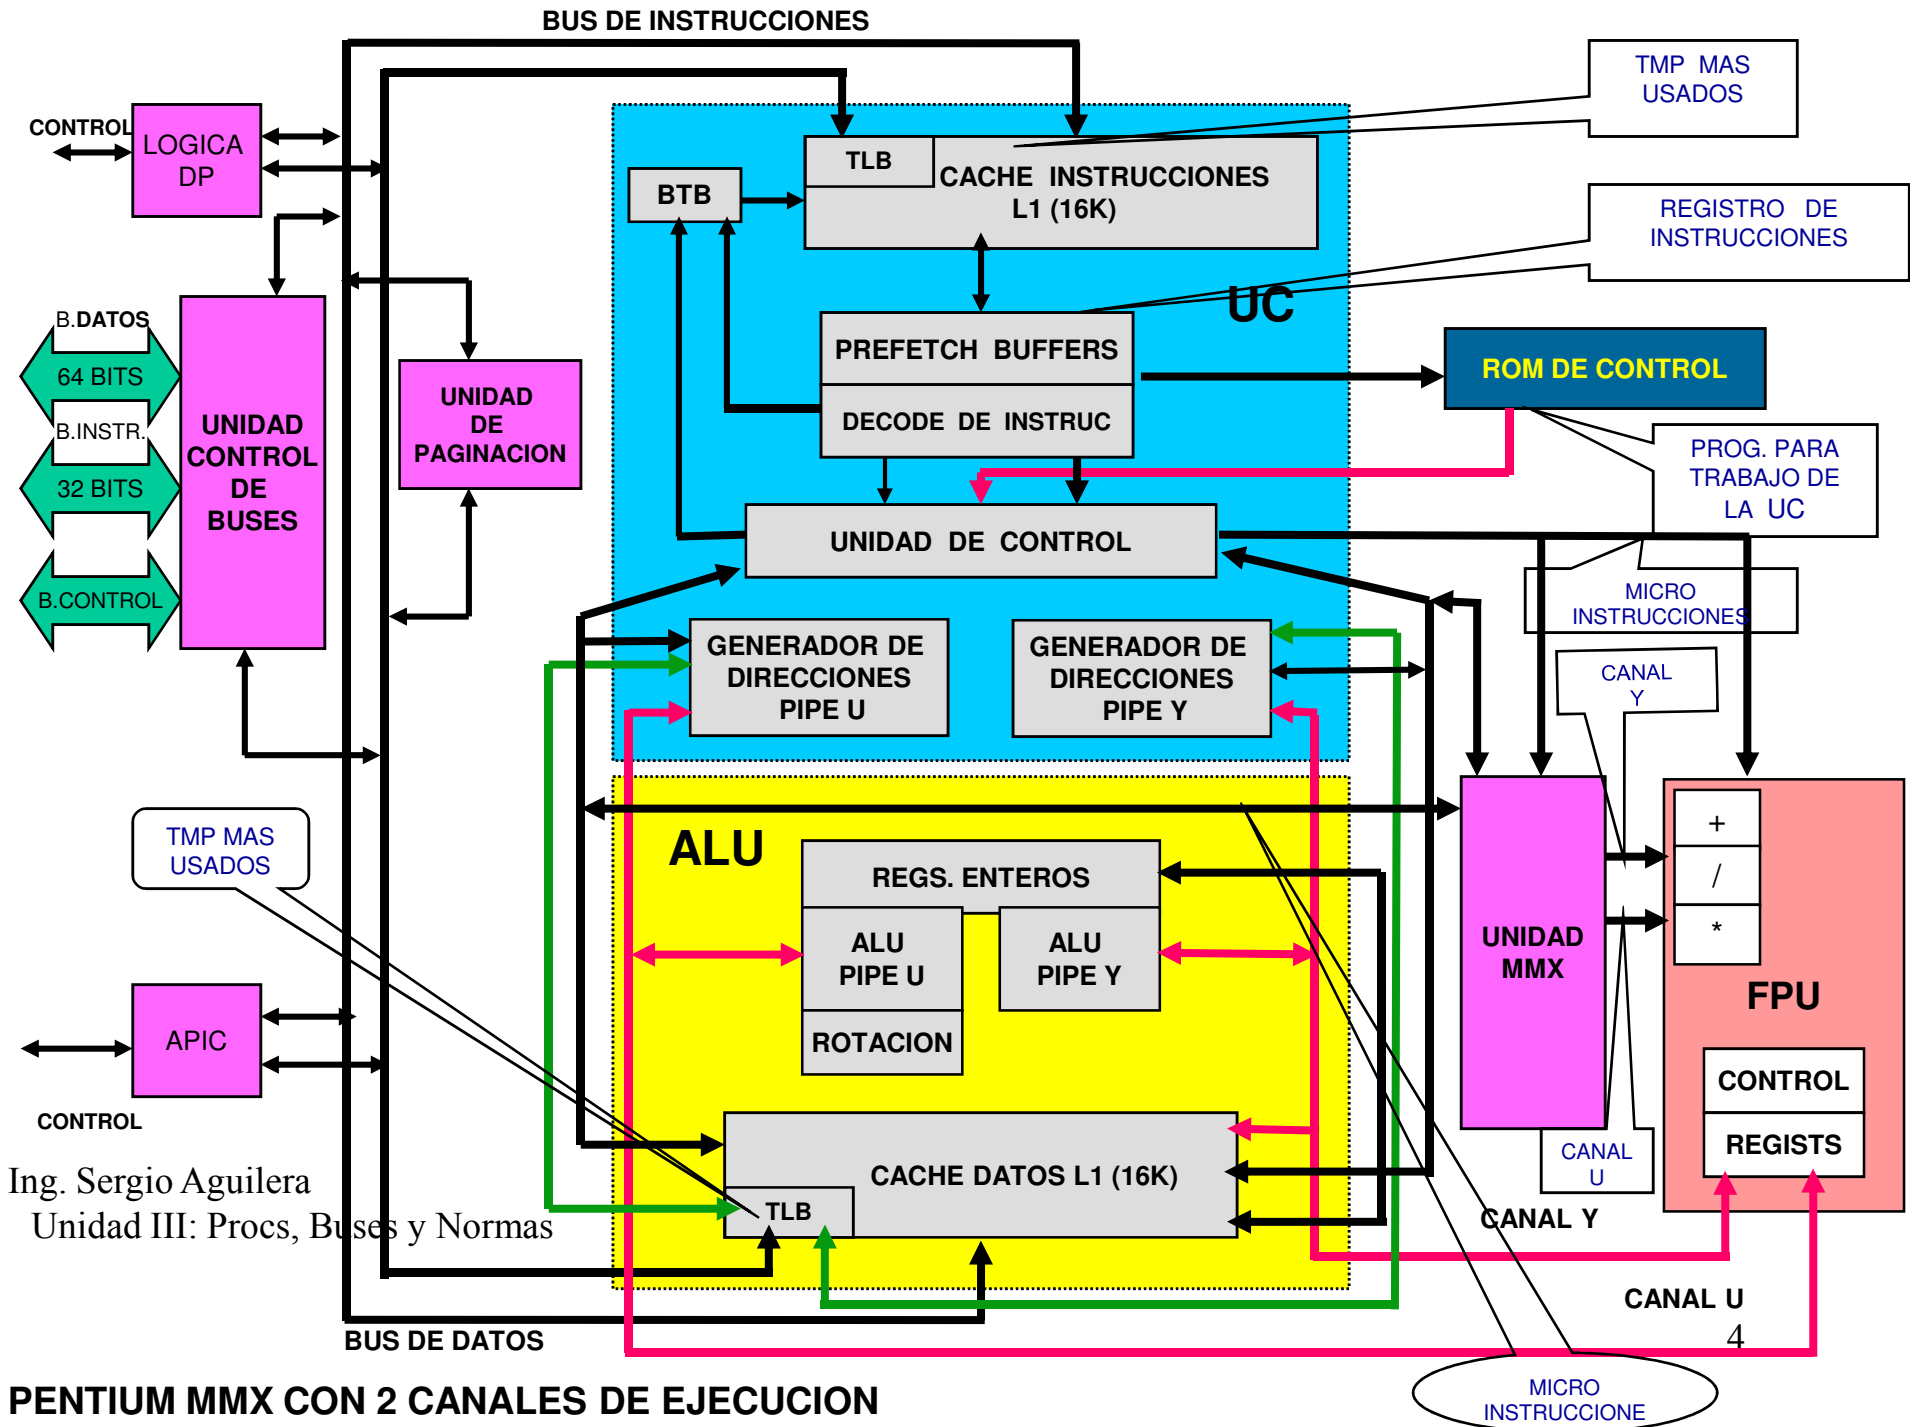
BUS DE INSTRUCCIONES

TMP MAS USADOS

CONTROL

LOGICA DP

TLB

CACHE INSTRUCCIONES L1 (16K)

BTB

REGISTRO DE INSTRUCCIONES

UC

B.DATOS

64 BITS

B.INSTR.

32 BITS

B.CONTROL

UNIDAD CONTROL DE BUSES

UNIDAD DE PAGINACION

PREFETCH BUFFERS

DECODE DE INSTRUC

ROM DE CONTROL

PROG. PARA TRABAJO DE LA UC

UNIDAD DE CONTROL

MICRO INSTRUCCIONES

GENERADOR DE DIRECCIONES PIPE U

GENERADOR DE DIRECCIONES PIPE Y

CANAL Y

ALU

TMP MAS USADOS

REGS. ENTEROS

ALU PIPE U

ALU PIPE Y

ROTACION

UNIDAD MMX

+

/

*

FPU

APIC

CONTROL

REGISTS

CONTROL

CANAL U

Ing. Sergio Aguilera

Unidad III: Procs, Buses y Normas

TLB

CACHE DATOS L1 (16K)

CANAL Y

CANAL U

4

BUS DE DATOS

PENTIUM MMX CON 2 CANALES DE EJECUCION

MICRO INSTRUCCIONE